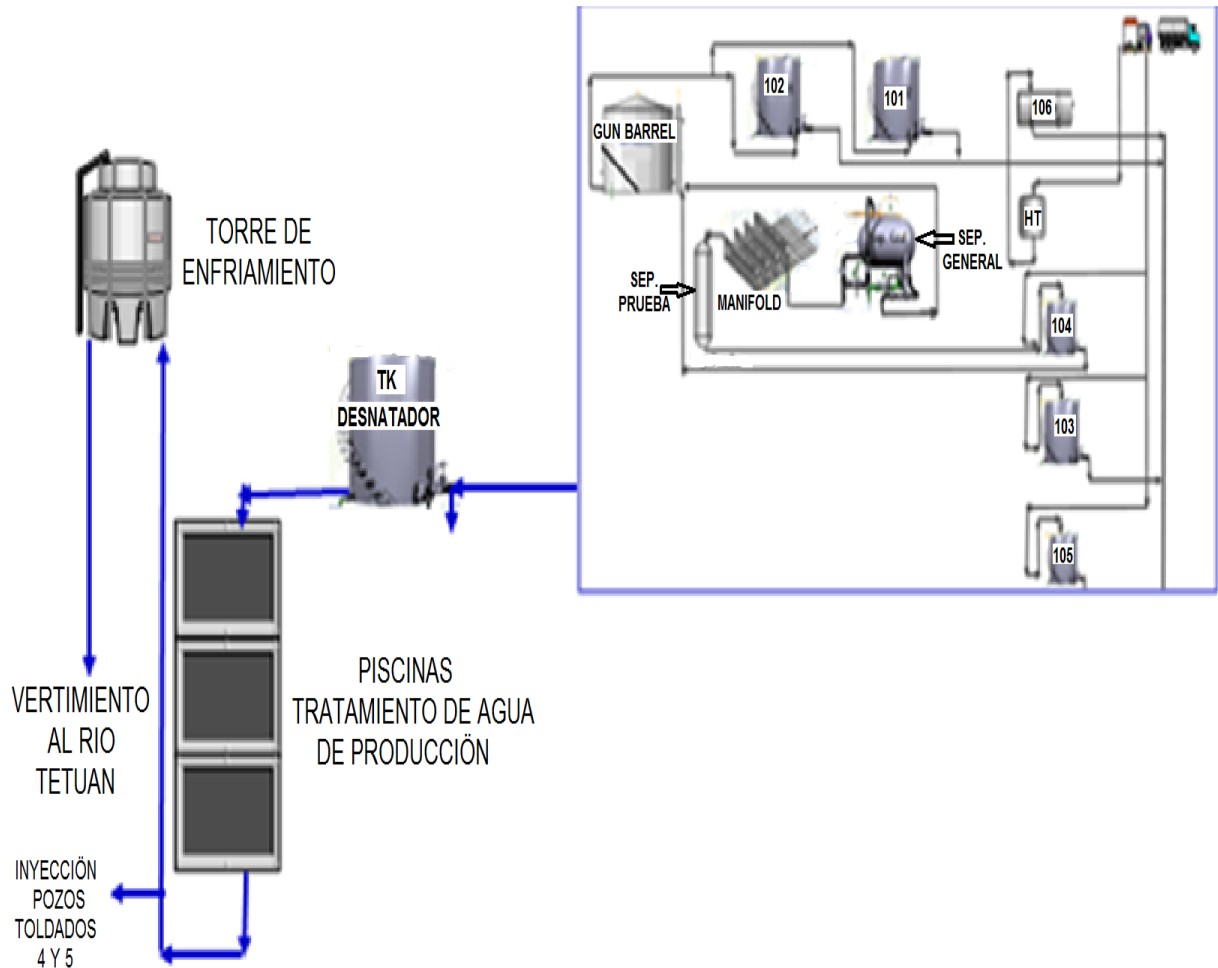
102

101

106

GUN BARREL

HT

SEP. GENERAL

SEP. PRUEBA

MANIFOLD

104

103

105

TORRE DE ENFRIAMIENTO

TK DESNATADOR

PISCINAS TRATAMIENTO DE AGUA DE PRODUCCIÖN

VERTIMIENTO AL RIO TETUAN

INYECCIÖN POZOS TOLDADOS 4 Y 5